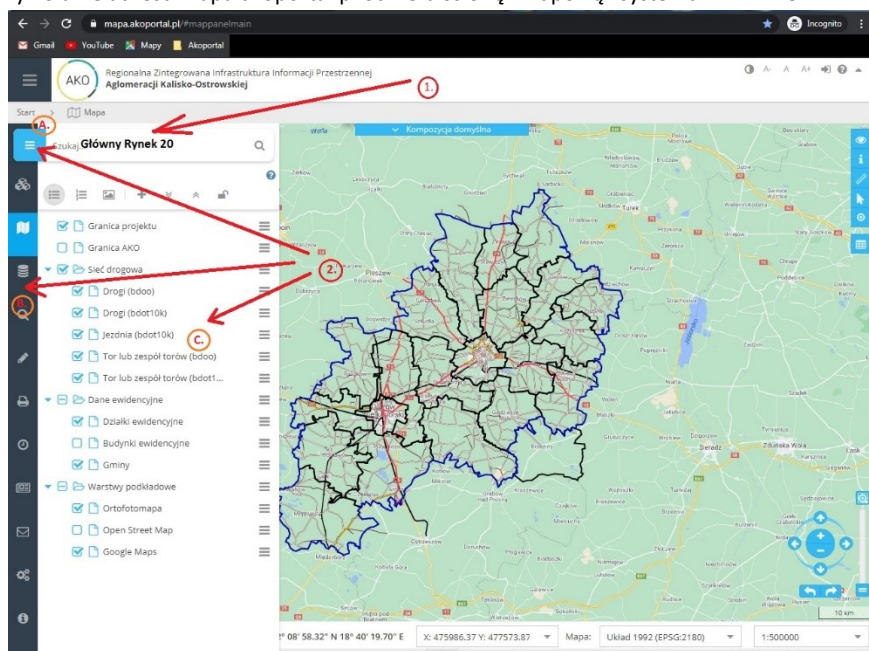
mapa.akoportal.pl/#mappanelmain

Incognito

Gmail YouTube Mapy Akoportal

AKO Regionalna Zintegrowana Infrastruktura Informacji Przestrzennej Aglomeracji Kalisko-Ostrowskiej

1.

Start Mapa

A.

Szukaj Główny Rynek 20

Kompozycja domyślna

Granica projektu

Granica AKO

Sieć drogowa

2.

Drogi (bdoo)

Drogi (bdot10k)

Jezdnia (bdot10k)

C.

Tor lub zespół torów (bdoo)

Tor lub zespół torów (bdot1...

Dane ewidencyjne

Działki ewidencyjne

Budynki ewidencyjne

Gminy

Warstwy podkładowe

Ortofotomapa

Open Street Map

Google Maps

Turek

Sieradz

10 km

° 08' 58.32" N 18° 40' 19.70" E

X: 475986.37 Y: 477573.87

Mapa: Układ 1992 (EPSG:2180)

1:500000